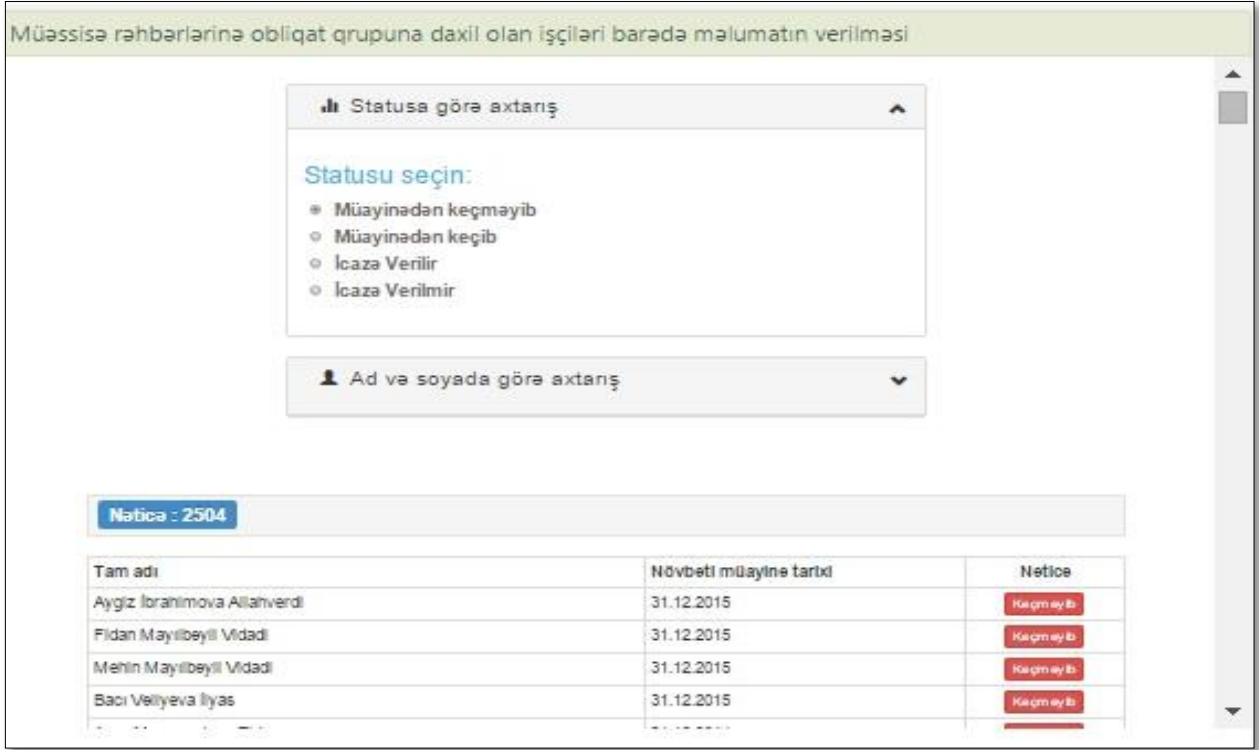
Müəssisə rəhbərlərinə obliqat qrupuna daxil olan işçiləri barədə məlumatın verilməsi

Statusa görə axtarış

Statusu seçin:
Müayinədən keçməyib
Müayinədən keçib
İcazə Verilir
İcazə Verilmir

Ad və soyada görə axtarış

Nəticə : 2504

| Tam adı | Növbeti müayine tarixi | Netice |
|---|---|---|
| Aygiz İbrahimova Allahverdi | 31.12.2015 | Keçməyib |
| Fidan Mayılbeyli Vidadi | 31.12.2015 | Keçməyib |
| Mehin Mayılbeyli Vidadi | 31.12.2015 | Keçməyib |
| Bacı Veliyeva İlyas | 31.12.2015 | Keçməyib |
| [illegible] | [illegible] | |